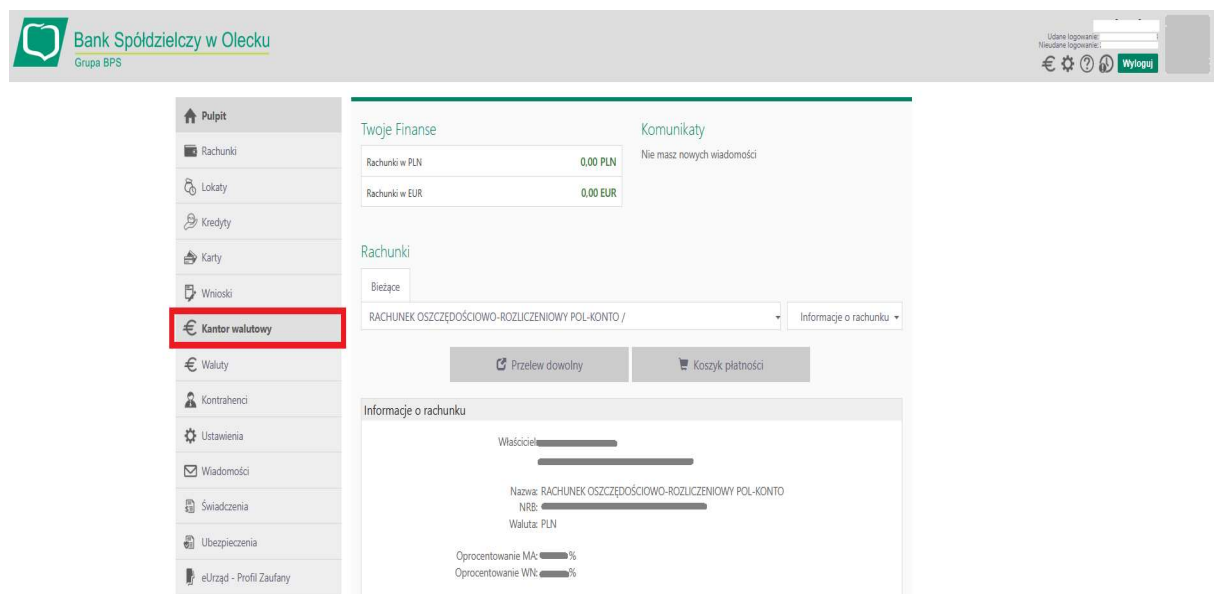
Bank Spółdzielczy w Olecku
Grupa BPS

Udane logowanie:
Nieudane logowanie:
Wyloguj

Pulpit
Rachunki
Lokaty
Kredyty
Karty
Wnioski
Kantor walutowy
Waluty
Kontrahenci
Ustawienia
Wiadomości
Świadczenia
Ubezpieczenia
eUrząd - Profil Zaufany

Twoje Finanse

| Rachunki w PLN | 0,00 PLN |
|---|---|
| Rachunki w EUR | 0,00 EUR |

Komunikaty
Nie masz nowych wiadomości

Rachunki
Bieżące
RACHUNEK OSZCZĘDNOŚCIOWO-ROZLICZENIOWY POL-KONTO /
Informacje o rachunku

Przelew dowolny
Koszyk płatności

Informacje o rachunku
Właściciel:
Nazwa: RACHUNEK OSZCZĘDOŚCIOWO-ROZLICZENIOWY POL-KONTO
NRB:
Waluta: PLN
Oprocentowanie MA: %
Oprocentowanie WN: %